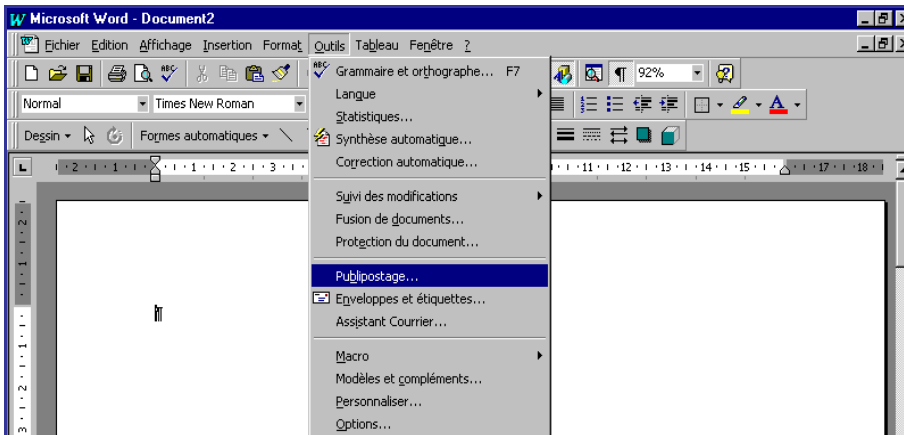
Microsoft Word - Document2

Fichier Edition Affichage Insertion Format Outils Tableau Fenêtre ?

92%

Normal Times New Roman

Dessin Formes automatiques

Grammaire et orthographe... F7
Langue
Statistiques...
Synthèse automatique...
Correction automatique...
Suivi des modifications
Fusion de documents...
Protection du document...
Publipostage...
Enveloppes et étiquettes...
Assistant Courrier...
Macro
Modèles et compléments...
Personnaliser...
Options...

2 1 1 2 3 11 12 13 14 15 17 18

1 2 1 2 3